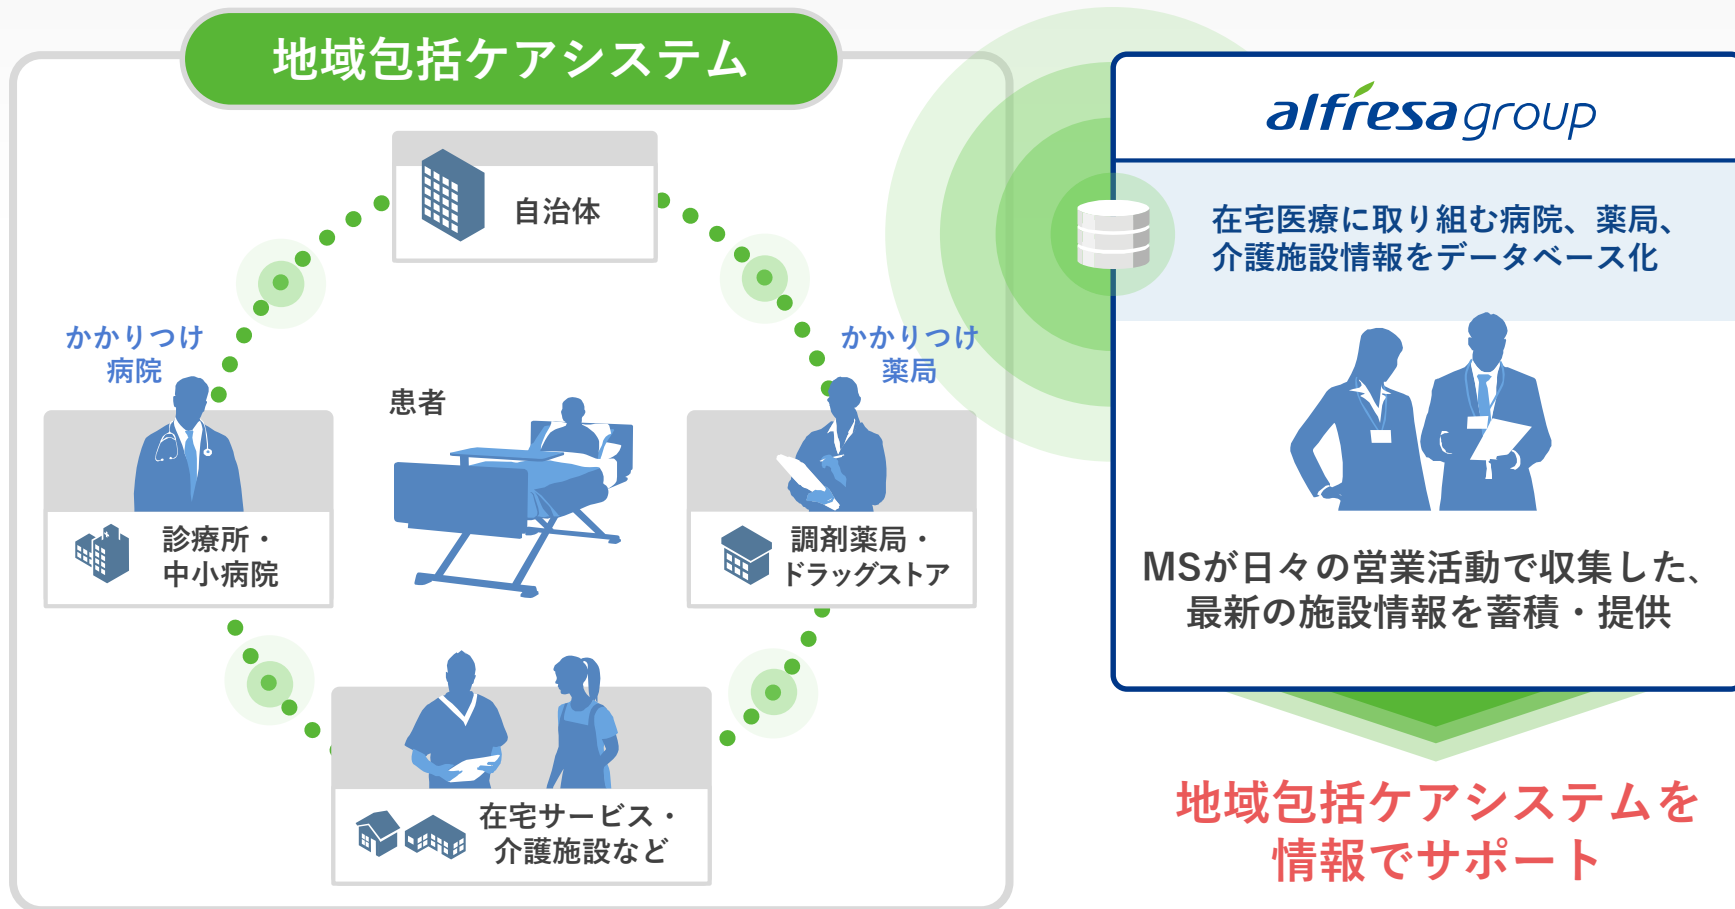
地域包括ケアシステム

自治体

かかりつけ
病院

かかりつけ
薬局

患者

診療所・
中小病院

調剤薬局・
ドラッグストア

在宅サービス・
介護施設など

alfresa group

在宅医療に取り組む病院、薬局、
介護施設情報をデータベース化

MSが日々の営業活動で収集した、
最新の施設情報を蓄積・提供

地域包括ケアシステムを
情報でサポート